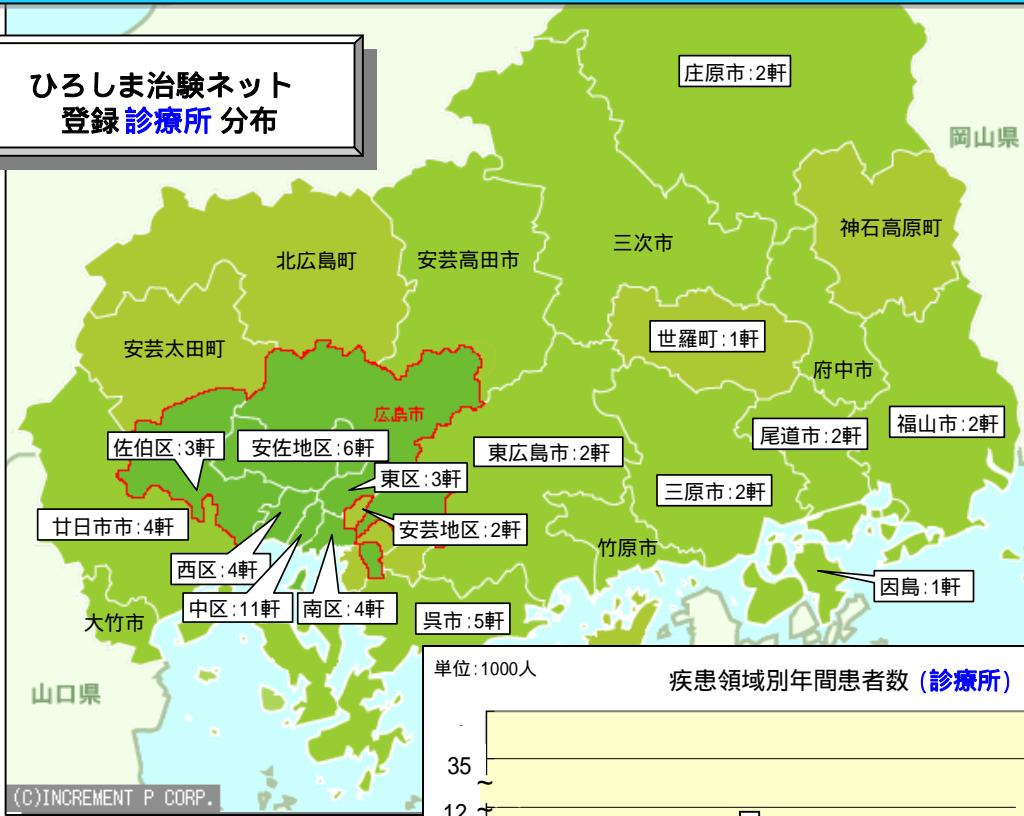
ひろしま治験ネット
登録診療所 分布

庄原市:2軒

岡山県

三次市

神石高原町

北広島町

安芸高田市

安芸太田町

世羅町:1軒

府中市

広島市

佐伯区:3軒

安佐地区:6軒

東広島市:2軒

尾道市:2軒

福山市:2軒

東区:3軒

三原市:2軒

廿日市市:4軒

安芸地区:2軒

竹原市

西区:4軒

因島:1軒

中区:11軒

南区:4軒

呉市:5軒

大竹市

山口県

(C)INCREMENT P CORP.

単位:1000人

疾患領域別年間患者数（診療所）

35

12